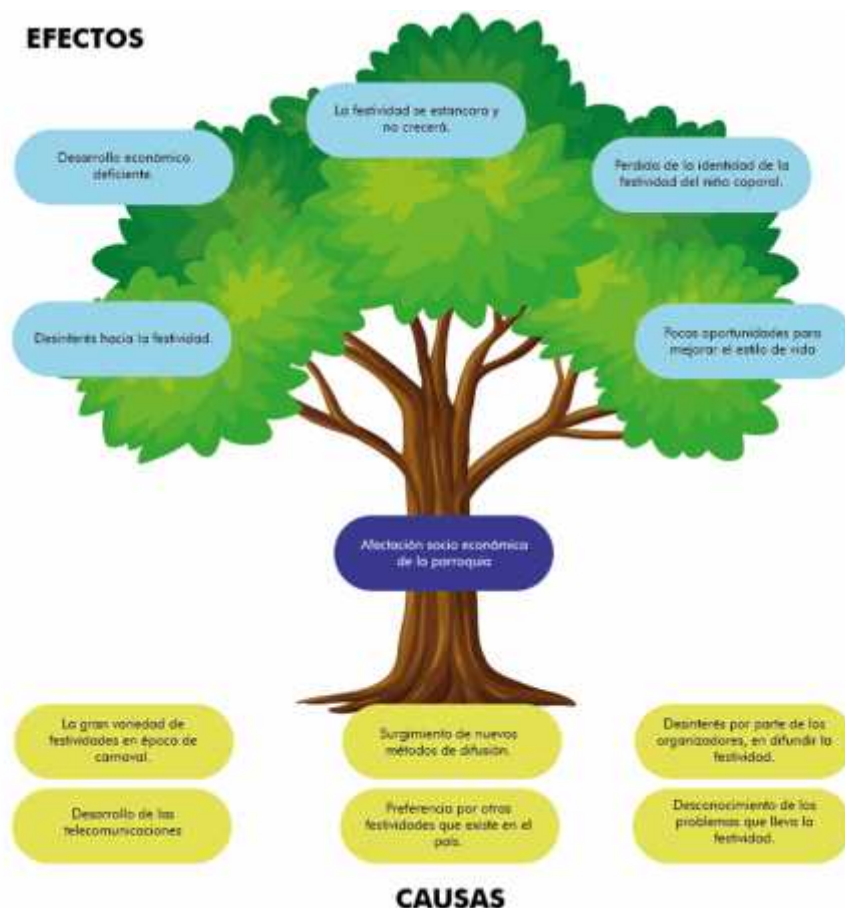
EFECTOS

La festividad se estancara y no crecerá.

Desarrollo económico deficiente.

Perdida de la identidad de la festividad del niño caporal.

Desinterés hacia la festividad.

Pocas oportunidades para mejorar el estilo de vida

Afectación socio económica de la parroquia

La gran variedad de festividades en época de carnaval.

Surgimiento de nuevos métodos de difusión.

Desinterés por parte de los organizadores, en difundir la festividad.

Desarrollo de las telecomunicaciones

Preferencia por otras festividades que existe en el país.

Desconocimiento de los problemas que lleva la festividad.

CAUSAS